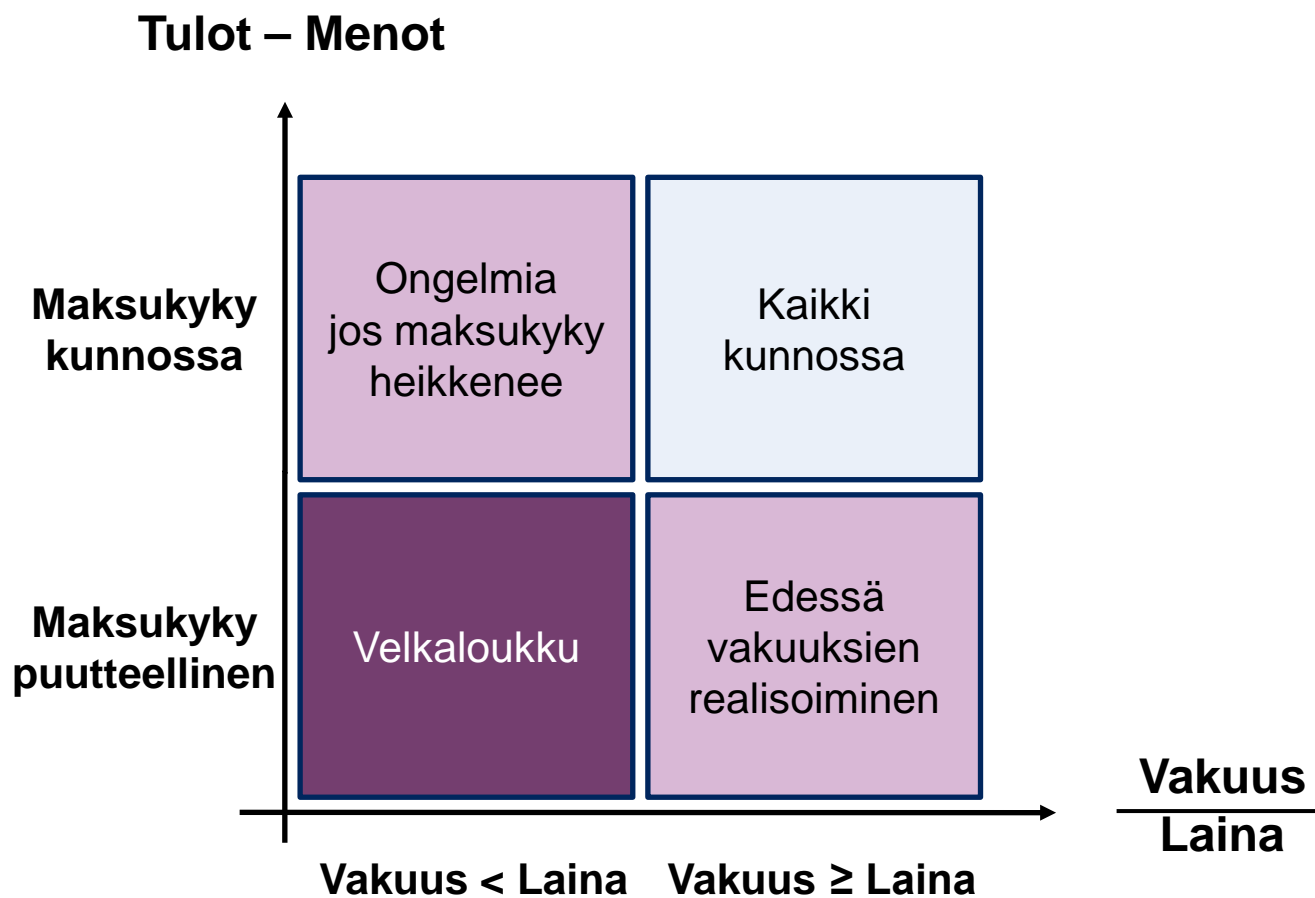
Tulot – Menot

Maksukyky kunnossa

Ongelmia jos maksukyky heikkenee

Kaikki kunnossa

Maksukyky puutteellinen

Velkaloukku

Edessä vakuuksien realisoiminen

$\frac{\text{Vakuus}}{\text{Laina}}$

Vakuus < Laina

Vakuus ≥ Laina